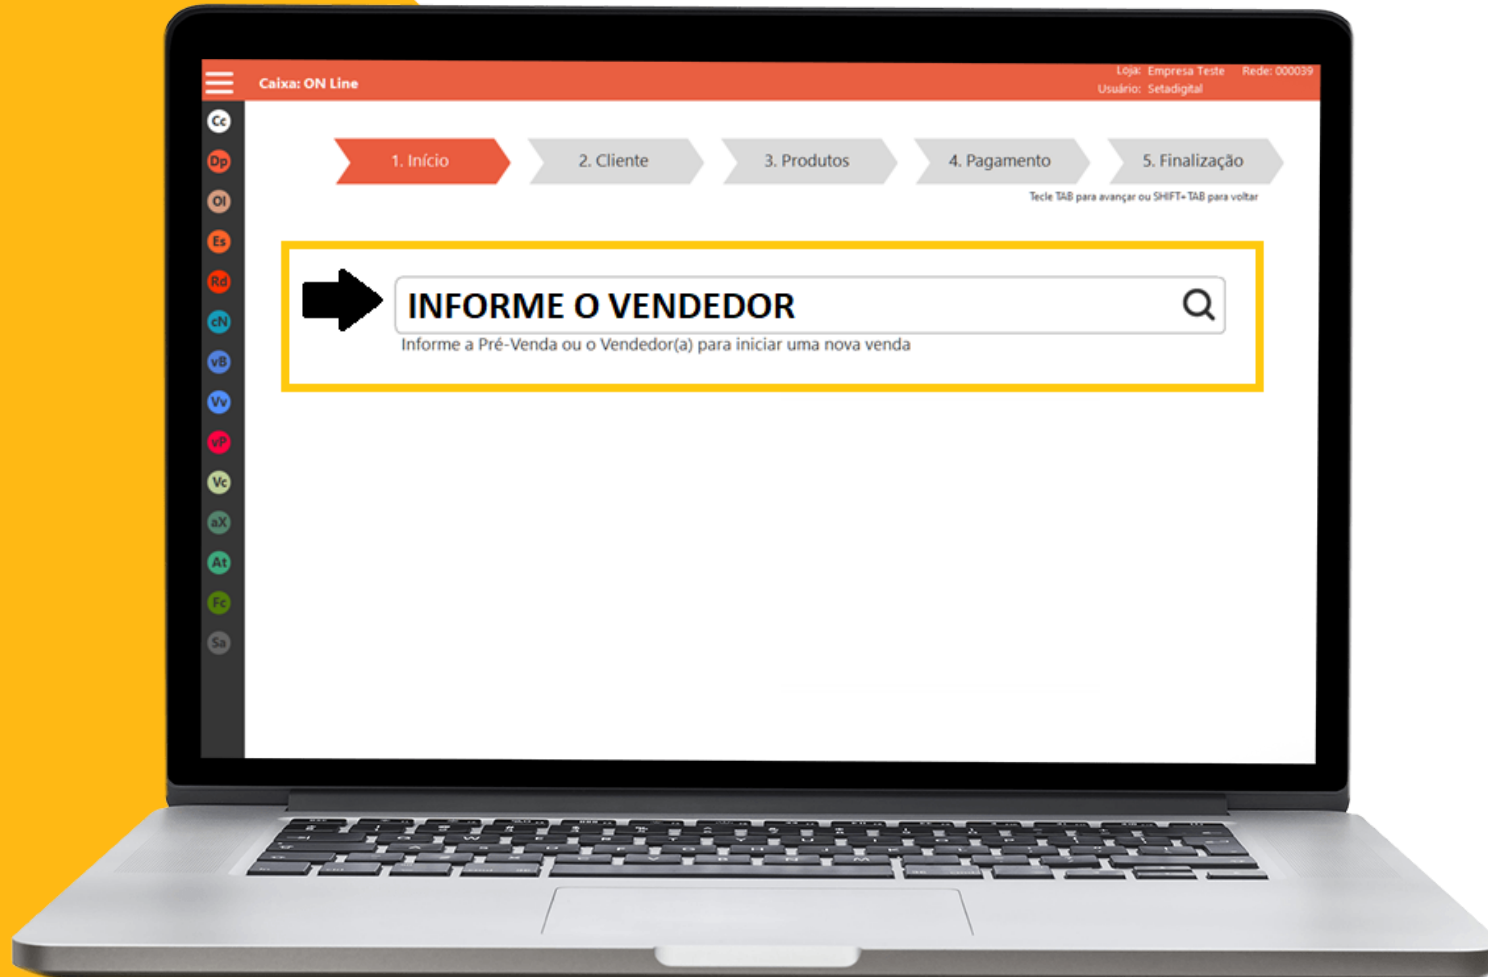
Caixa: ON Line

Loja: Empresa Teste Rede: 000039
Usuário: Setadigital

Cc
Dp
Ol
Es
Rd
cN
vB
Vv
vP
Vc
aX
At
Fc
Sa

1. Início
2. Cliente
3. Produtos
4. Pagamento
5. Finalização

Tecle TAB para avançar ou SHIFT+TAB para voltar

INFORME O VENDEDOR

Informe a Pré-Venda ou o Vendedor(a) para iniciar uma nova venda